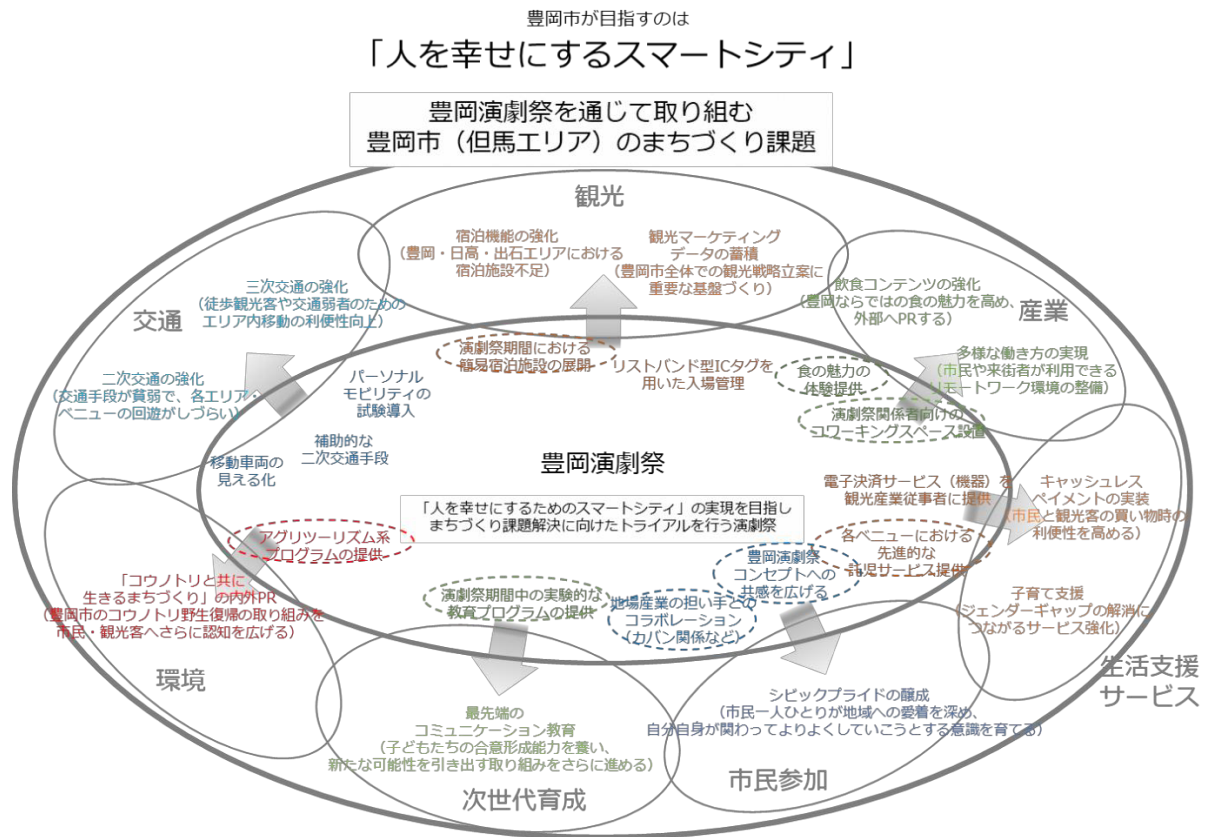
豊岡市が目指すのは
「人を幸せにするスマートシティ」

豊岡演劇祭を通じて取り組む
豊岡市（但馬エリア）のまちづくり課題

観光

宿泊機能の強化
（豊岡・日高・出石エリアにおける宿泊施設不足）

観光マーケティングデータの蓄積
（豊岡市全体での観光戦略立案に重要な基盤づくり）

交通

三次交通の強化
（徒歩観光客や交通弱者のためのエリア内移動の利便性向上）

二次交通の強化
（交通手段が貧弱で、各エリア・ベニューの回遊がしづらい）

産業

飲食コンテンツの強化
（豊岡ならではの食の魅力を高め、外部へPRする）

多様な働き方の実現
（市民や来街者が利用できるリモートワーク環境の整備）

演劇祭期間における簡易宿泊施設の展開

リストバンド型ICタグを用いた入場管理

食の魅力の体験提供

演劇祭関係者向けのコワーキングスペース設置

パーソナルモビリティの試験導入

補助的な二次交通手段

移動車両の見える化

豊岡演劇祭

「人を幸せにするためのスマートシティ」の実現を目指しまちづくり課題解決に向けたトライアルを行う演劇祭

電子決済サービス（機器）を観光産業従事者に提供

キャッシュレスペイメントの実装
（市民と観光客の買い物時の利便性を高める）

アグリツーリズム系プログラムの提供

各ベニューにおける先進的な託児サービス提供

「コウノトリと共に生きるまちづくり」の内外PR
（豊岡市のコウノトリ野生復帰の取り組みを市民・観光客へさらに認知を広げる）

豊岡演劇祭コンセプトへの共感を広げる

演劇祭期間中の実験的な教育プログラムの提供

地場産業の担い手とのコラボレーション（カバン関係など）

子育て支援
（ジェンダーギャップの解消につながるサービス強化）

生活支援サービス

環境

最先端のコミュニケーション教育
（子どもたちの合意形成能力を養い、新たな可能性を引き出す取り組みをさらに進める）

シビックプライドの醸成
（市民一人ひとりが地域への愛着を深め、自分自身が関わってよりよくしていこうとする意識を育てる）

市民参加

次世代育成